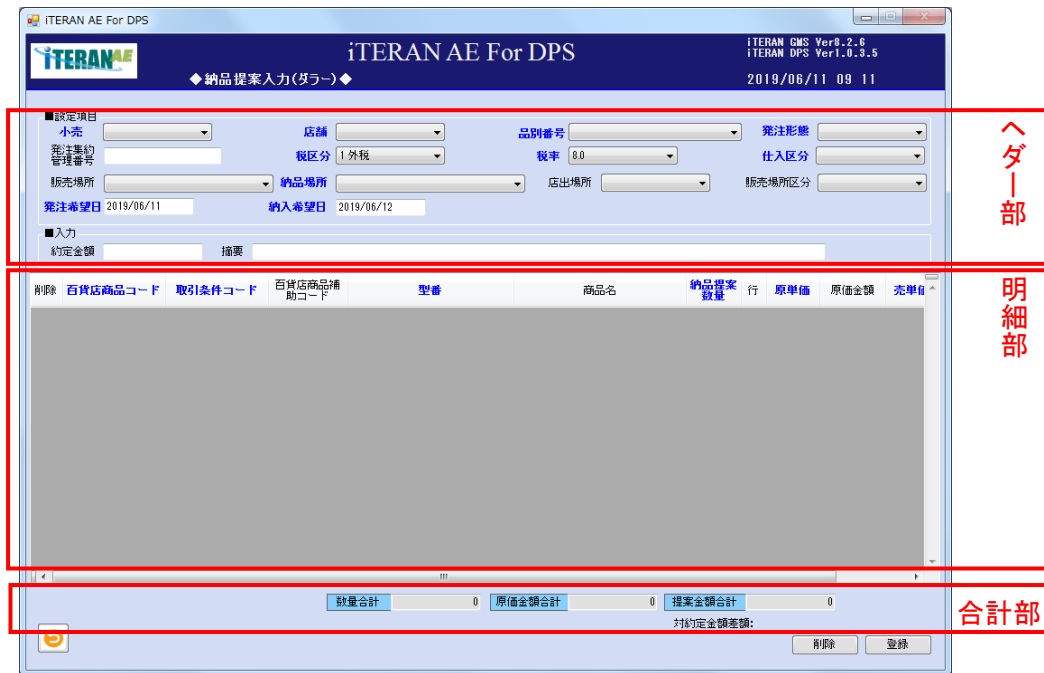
iTERAN AE For DPS

iTERAN AE

iTERAN AE For DPS

◆納品提案入力(ダラー)◆

iTERAN GMS Ver8.2.6
iTERAN DPS Ver1.0.3.5

2019/06/11 09 11

■設定項目

小売
店舗
品別番号
発注形態
発注集約管理番号
税区分 1 外税
税率 8.0
仕入区分
販売場所
納品場所
店出場所
販売場所区分
発注希望日 2019/06/11
納入希望日 2019/06/12

■入力

約定金額
摘要

ヘダー部

| 削除 | 百貨店商品コード | 取引条件コード | 百貨店商品補助コード | 型番 | 商品名 | 納品提案数量 | 行 | 原単価 | 原価金額 | 売単価 |
|---|---|---|---|---|---|---|---|---|---|---|

明細部

数量合計 0
原価金額合計 0
提案金額合計 0
対約定金額差額:

合計部

削除
登録